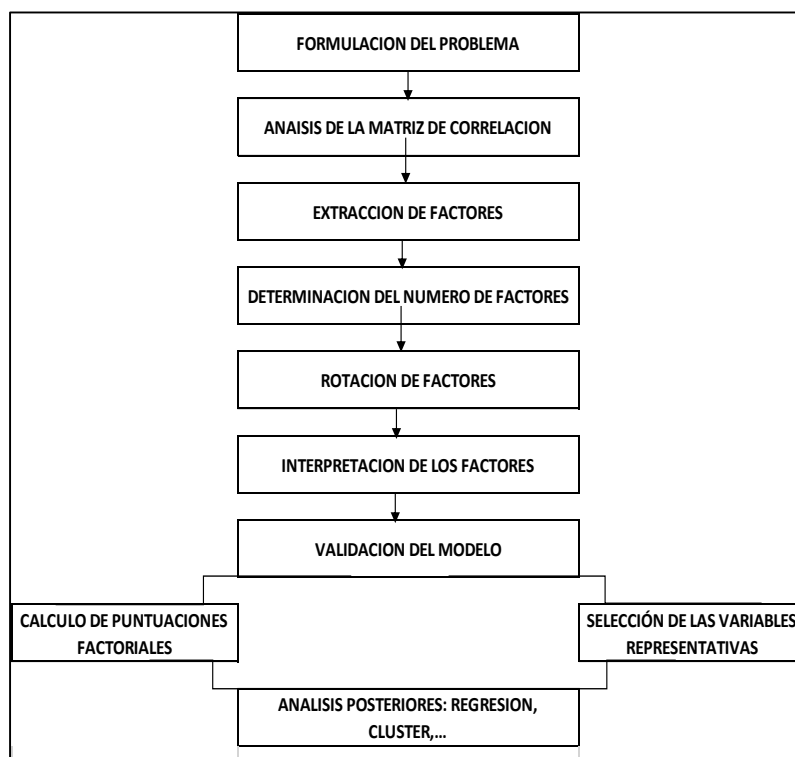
FORMULACION DEL PROBLEMA

ANAISIS DE LA MATRIZ DE CORRELACION

EXTRACCION DE FACTORES

DETERMINACION DEL NUMERO DE FACTORES

ROTACION DE FACTORES

INTERPRETACION DE LOS FACTORES

VALIDACION DEL MODELO

CALCULO DE PUNTUACIONES FACTORIALES

SELECCIÓN DE LAS VARIABLES REPRESENTATIVAS

ANALISIS POSTERIORES: REGRESION, CLUSTER,...